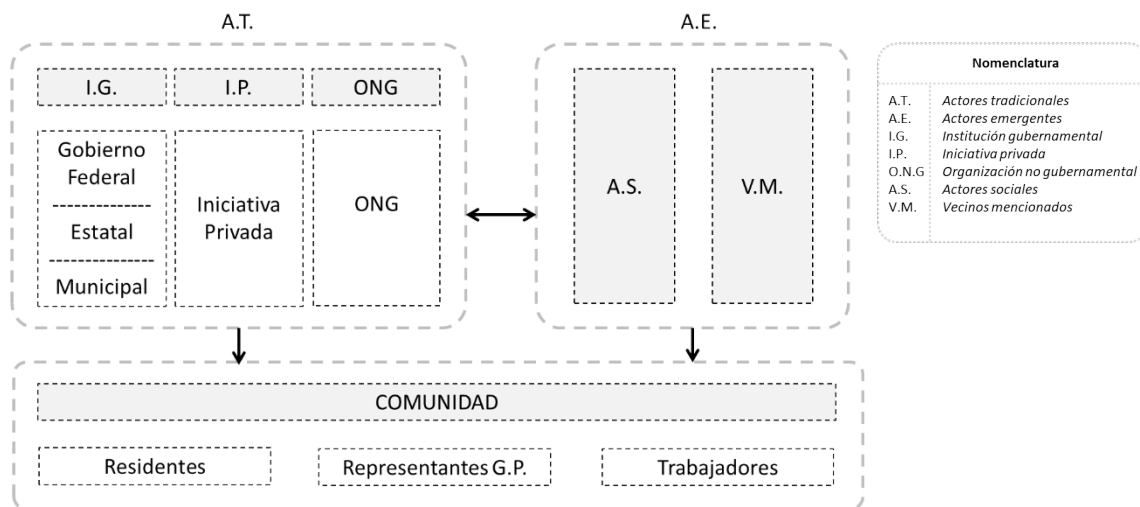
A.T.

I.G.

I.P.

ONG

Gobierno Federal

Estatal

Municipal

Iniciativa Privada

ONG

A.E.

A.S.

V.M.

Nomenclatura

| | |
|---|---|
| A.T. | Actores tradicionales |
| A.E. | Actores emergentes |
| I.G. | Institución gubernamental |
| I.P. | Iniciativa privada |
| O.N.G | Organización no gubernamental |
| A.S. | Actores sociales |
| V.M. | Vecinos mencionados |

COMUNIDAD

Residentes

Representantes G.P.

Trabajadores